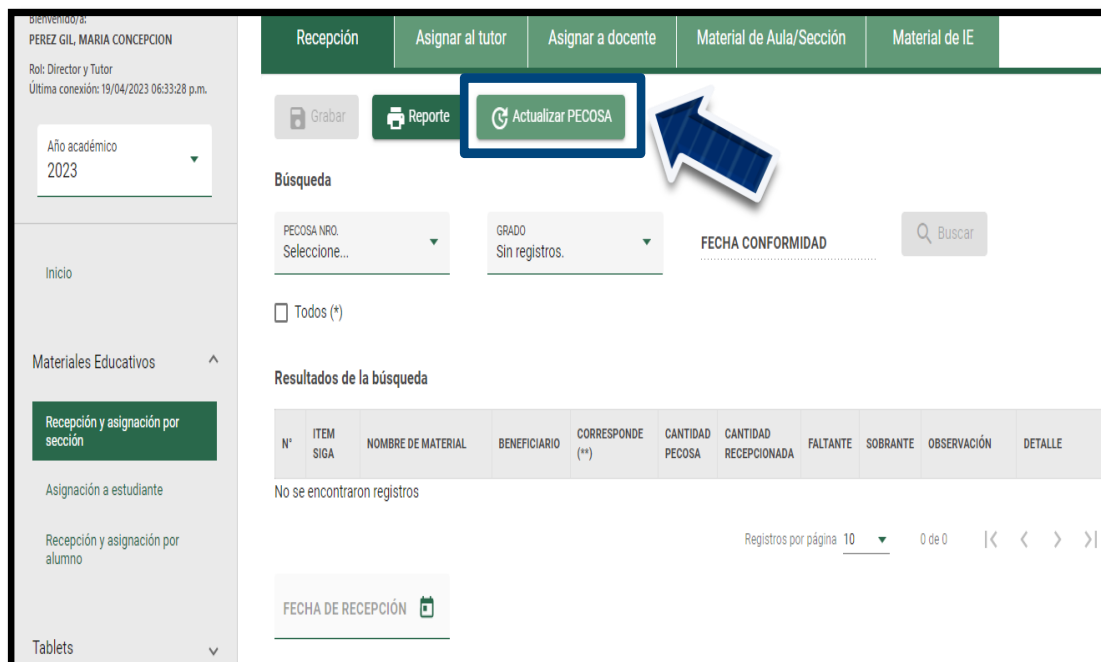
Bienvenido/a:
PEREZ GIL, MARIA CONCEPCION

Rol: Director y Tutor
Última conexión: 19/04/2023 06:33:28 p.m.

Año académico
2023

Inicio

Materiales Educativos

Recepción y asignación por sección

Asignación a estudiante

Recepción y asignación por alumno

Tablets

Recepción | Asignar al tutor | Asignar a docente | Material de Aula/Sección | Material de IE

Grabar | Reporte | Actualizar PECOSA

Búsqueda

PECOSA NRO.
Seleccione...

GRADO
Sin registros.

FECHA CONFORMIDAD

Buscar

Todos (*)

Resultados de la búsqueda

| N° | ITEM SIGA | NOMBRE DE MATERIAL | BENEFICIARIO | CORRESPONDE (**) | CANTIDAD PECOSA | CANTIDAD RECEPCIONADA | FALTANTE | SOBRANTE | OBSERVACIÓN | DETALLE |
|---|---|---|---|---|---|---|---|---|---|---|

No se encontraron registros

Registros por página 10 0 de 0

FECHA DE RECEPCIÓN